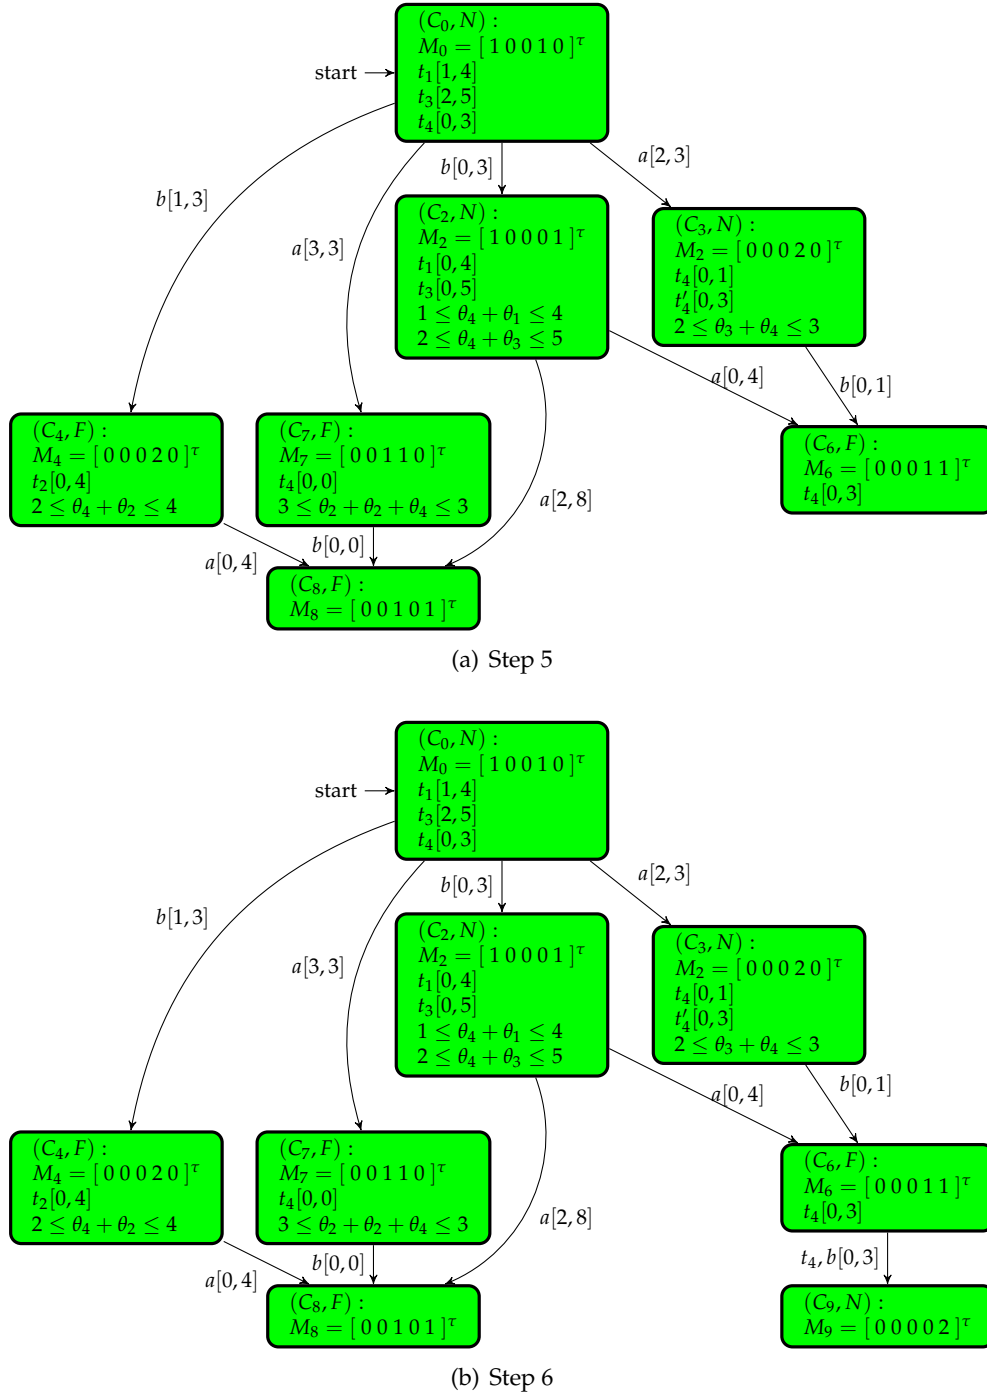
$(C_0, N)$ :
$M_0 = [\,1\,0\,0\,1\,0\,]^\tau$
$t_1[1,4]$
$t_3[2,5]$
$t_4[0,3]$

start

$b[1,3]$

$a[3,3]$

$b[0,3]$

$a[2,3]$

$(C_2, N)$ :
$M_2 = [\,1\,0\,0\,0\,1\,]^\tau$
$t_1[0,4]$
$t_3[0,5]$
$1 \leq \theta_4 + \theta_1 \leq 4$
$2 \leq \theta_4 + \theta_3 \leq 5$

$(C_3, N)$ :
$M_2 = [\,0\,0\,0\,2\,0\,]^\tau$
$t_4[0,1]$
$t'_4[0,3]$
$2 \leq \theta_3 + \theta_4 \leq 3$

$a[0,4]$

$b[0,1]$

$(C_4, F)$ :
$M_4 = [\,0\,0\,0\,2\,0\,]^\tau$
$t_2[0,4]$
$2 \leq \theta_4 + \theta_2 \leq 4$

$(C_7, F)$ :
$M_7 = [\,0\,0\,1\,1\,0\,]^\tau$
$t_4[0,0]$
$3 \leq \theta_2 + \theta_2 + \theta_4 \leq 3$

$(C_6, F)$ :
$M_6 = [\,0\,0\,0\,1\,1\,]^\tau$
$t_4[0,3]$

$a[2,8]$

$a[0,4]$

$b[0,0]$

$(C_8, F)$ :
$M_8 = [\,0\,0\,1\,0\,1\,]^\tau$

(a) Step 5

$(C_0, N)$ :
$M_0 = [\,1\,0\,0\,1\,0\,]^\tau$
$t_1[1,4]$
$t_3[2,5]$
$t_4[0,3]$

start

$b[1,3]$

$a[3,3]$

$b[0,3]$

$a[2,3]$

$(C_2, N)$ :
$M_2 = [\,1\,0\,0\,0\,1\,]^\tau$
$t_1[0,4]$
$t_3[0,5]$
$1 \leq \theta_4 + \theta_1 \leq 4$
$2 \leq \theta_4 + \theta_3 \leq 5$

$(C_3, N)$ :
$M_2 = [\,0\,0\,0\,2\,0\,]^\tau$
$t_4[0,1]$
$t'_4[0,3]$
$2 \leq \theta_3 + \theta_4 \leq 3$

$a[0,4]$

$b[0,1]$

$(C_4, F)$ :
$M_4 = [\,0\,0\,0\,2\,0\,]^\tau$
$t_2[0,4]$
$2 \leq \theta_4 + \theta_2 \leq 4$

$(C_7, F)$ :
$M_7 = [\,0\,0\,1\,1\,0\,]^\tau$
$t_4[0,0]$
$3 \leq \theta_2 + \theta_2 + \theta_4 \leq 3$

$(C_6, F)$ :
$M_6 = [\,0\,0\,0\,1\,1\,]^\tau$
$t_4[0,3]$

$a[2,8]$

$t_4, b[0,3]$

$a[0,4]$

$b[0,0]$

$(C_8, F)$ :
$M_8 = [\,0\,0\,1\,0\,1\,]^\tau$

$(C_9, N)$ :
$M_9 = [\,0\,0\,0\,0\,2\,]^\tau$

(b) Step 6